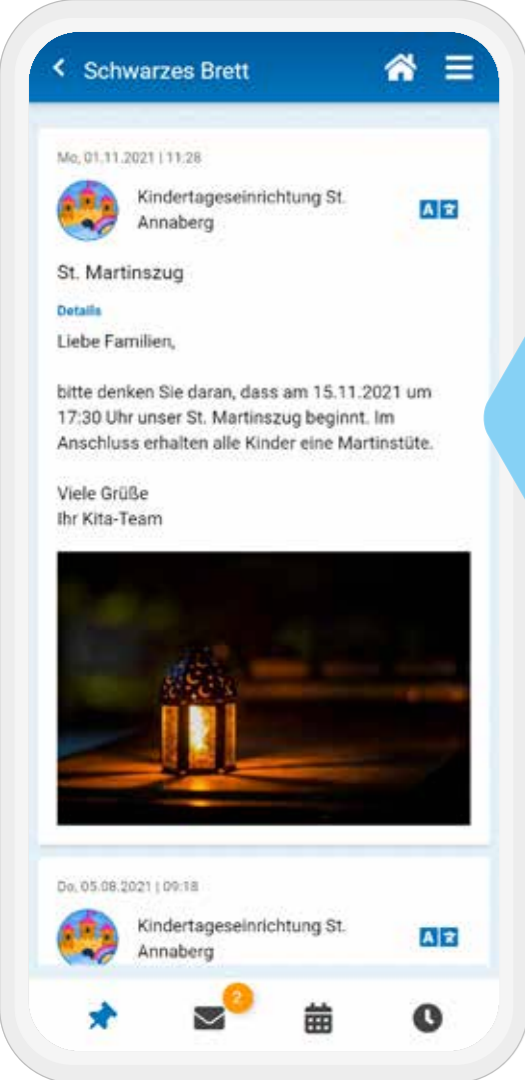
Schwarzes Brett

Mo, 01.11.2021 | 11:28

Kindertageseinrichtung St. Annaberg

St. Martinszug

Details

Liebe Familien,

bitte denken Sie daran, dass am 15.11.2021 um 17:30 Uhr unser St. Martinszug beginnt. Im Anschluss erhalten alle Kinder eine Martinstüte.

Viele Grüße
Ihr Kita-Team

Do, 05.08.2021 | 09:18

Kindertageseinrichtung St. Annaberg

2